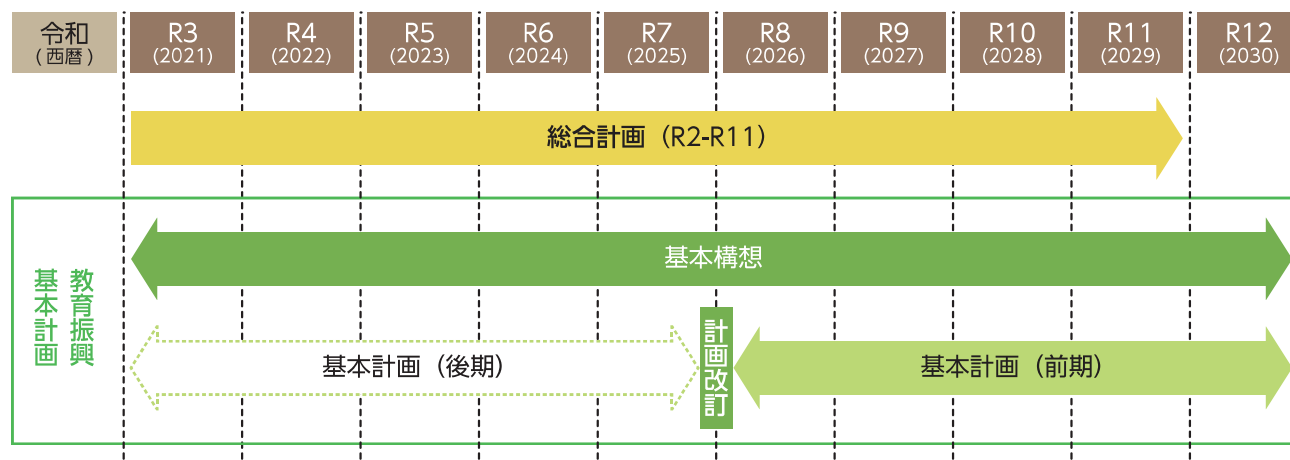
| 令和（西暦） | R3 (2021) | R4 (2022) | R5 (2023) | R6 (2024) | R7 (2025) | R8 (2026) | R9 (2027) | R10 (2028) | R11 (2029) | R12 (2030) |
|---|---|---|---|---|---|---|---|---|---|---|

総合計画（R2-R11）

教育振興基本計画

基本構想

基本計画（後期）

計画改訂

基本計画（前期）